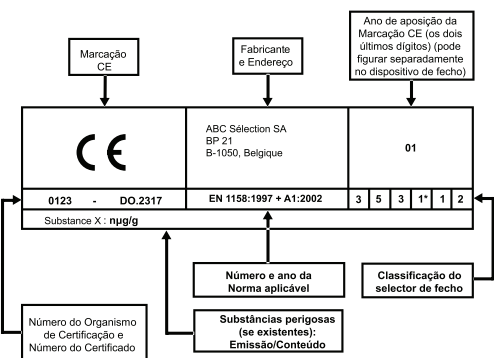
Marcação CE

Fabricante e Endereço

Ano de aposição da Marcação CE (os dois últimos dígitos) (pode figurar separadamente no dispositivo de fecho)

CE

ABC Sélection SA
BP 21
B-1050, Belgique

01

| 0123 - DO.2317 | EN 1158:1997 + A1:2002 | 3 | 5 | 3 | 1* | 1 | 2 |
|---|---|---|---|---|---|---|---|

Substance X : nµg/g

Número e ano da Norma aplicável

Classificação do selector de fecho

Número do Organismo de Certificação e Número do Certificado

Substâncias perigosas (se existentes): Emissão/Conteúdo